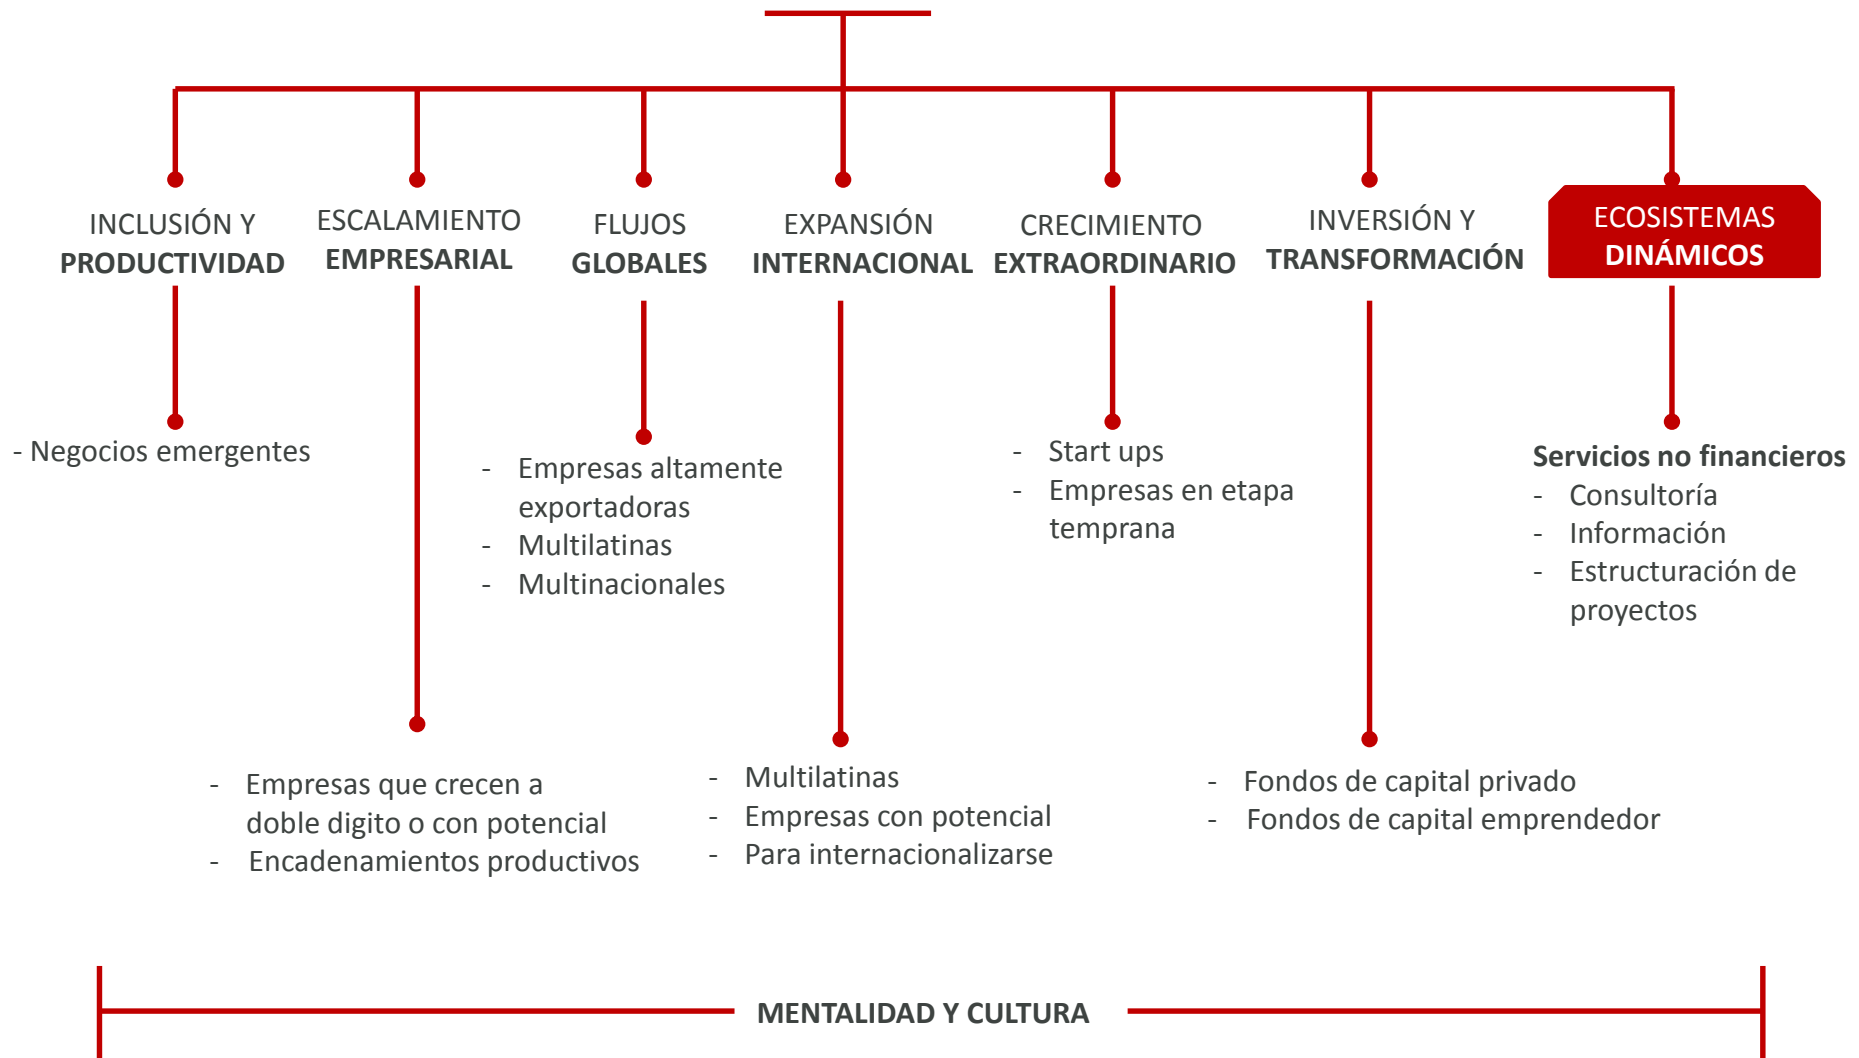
INCLUSIÓN Y PRODUCTIVIDAD

ESCALAMIENTO EMPRESARIAL

FLUJOS GLOBALES

EXPANSIÓN INTERNACIONAL

CRECIMIENTO EXTRAORDINARIO

INVERSIÓN Y TRANSFORMACIÓN

ECOSISTEMAS DINÁMICOS

- Negocios emergentes

- Empresas altamente exportadoras
- Multilatinas
- Multinacionales

- Start ups
- Empresas en etapa temprana

Servicios no financieros
- Consultoría
- Información
- Estructuración de proyectos

- Empresas que crecen a doble digito o con potencial
- Encadenamientos productivos

- Multilatinas
- Empresas con potencial
- Para internacionalizarse

- Fondos de capital privado
- Fondos de capital emprendedor

MENTALIDAD Y CULTURA